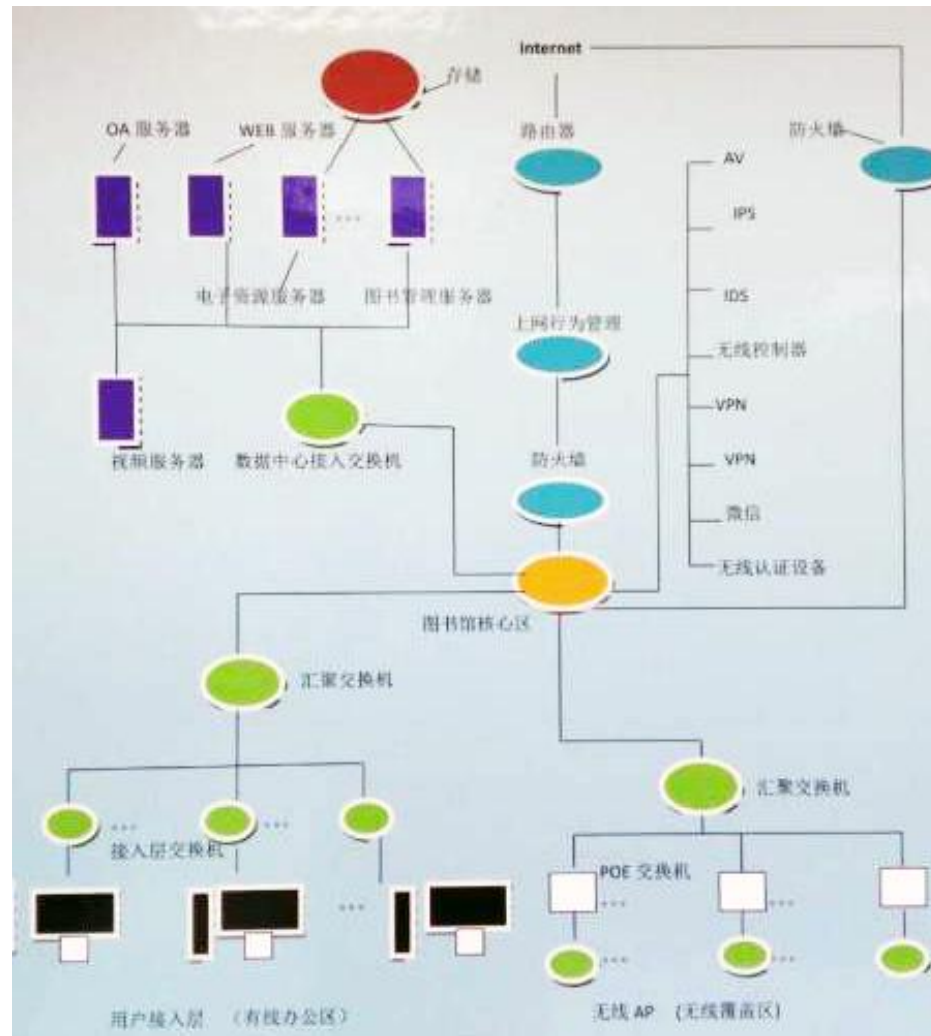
存储

Internet

OA 服务器

WEB 服务器

路由器

防火墙

AV

IPS

IDS

电子资源服务器

图书管理服务器

上网行为管理

无线控制器

VPN

VPN

视频服务器

数据中心接入交换机

防火墙

微信

无线认证设备

图书馆核心区

汇聚交换机

汇聚交换机

接入层交换机

POE 交换机

用户接入层 （有线办公区）

无线 AP （无线覆盖区）